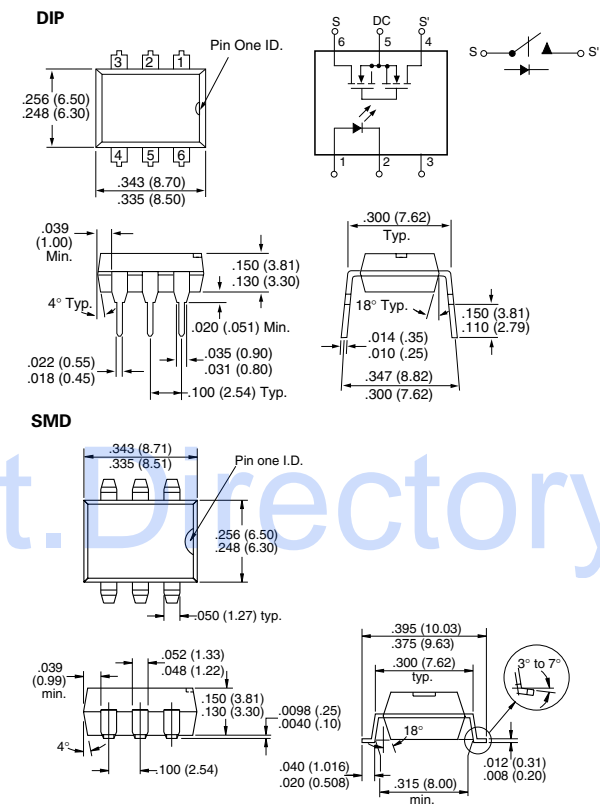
DIP

Pin One ID.

3 2 1

4 5 6

.256 (6.50)
.248 (6.30)

.343 (8.70)
.335 (8.50)

S DC S'
6 5 4
1 2 3

S S'

.039
(1.00)
Min.

4° Typ.

.150 (3.81)
.130 (3.30)

.020 (.051) Min.

.022 (0.55)
.018 (0.45)

.035 (0.90)
.031 (0.80)

.100 (2.54) Typ.

.300 (7.62)
Typ.

18° Typ.

.150 (3.81)
.110 (2.79)

.014 (.35)
.010 (.25)

.347 (8.82)
.300 (7.62)

SMD

.343 (8.71)
.335 (8.51)

Pin one I.D.

.256 (6.50)
.248 (6.30)

.050 (1.27) typ.

t.Directory

.039
(0.99)
min.

.052 (1.33)
.048 (1.22)

.150 (3.81)
.130 (3.30)

.0098 (.25)
.0040 (.10)

4°

.100 (2.54)

.395 (10.03)
.375 (9.63)

.300 (7.62)
typ.

3° to 7°

18°

.040 (1.016)
.020 (0.508)

.315 (8.00)
min.

.012 (0.31)
.008 (0.20)